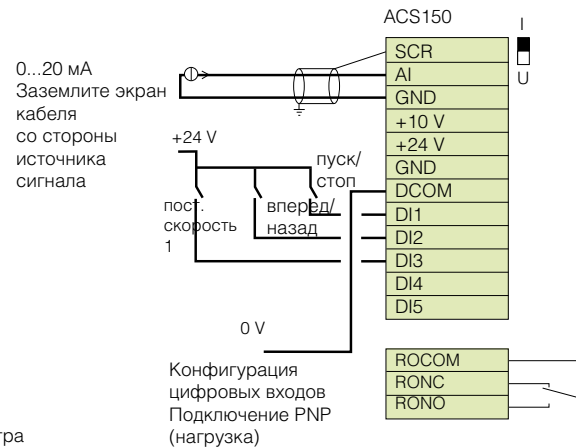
ACS150

I

U

SCR
AI
GND
+10 V
+24 V
GND
DCOM
DI1
DI2
DI3
DI4
DI5

0...20 мА
Заземлите экран кабеля со стороны источника сигнала

+24 V

пуск/
стоп

пост.
скорость
1

вперед/
назад

0 V

Конфигурация цифровых входов Подключение PNP (нагрузка)

ROCOM
RONC
RONO

тра